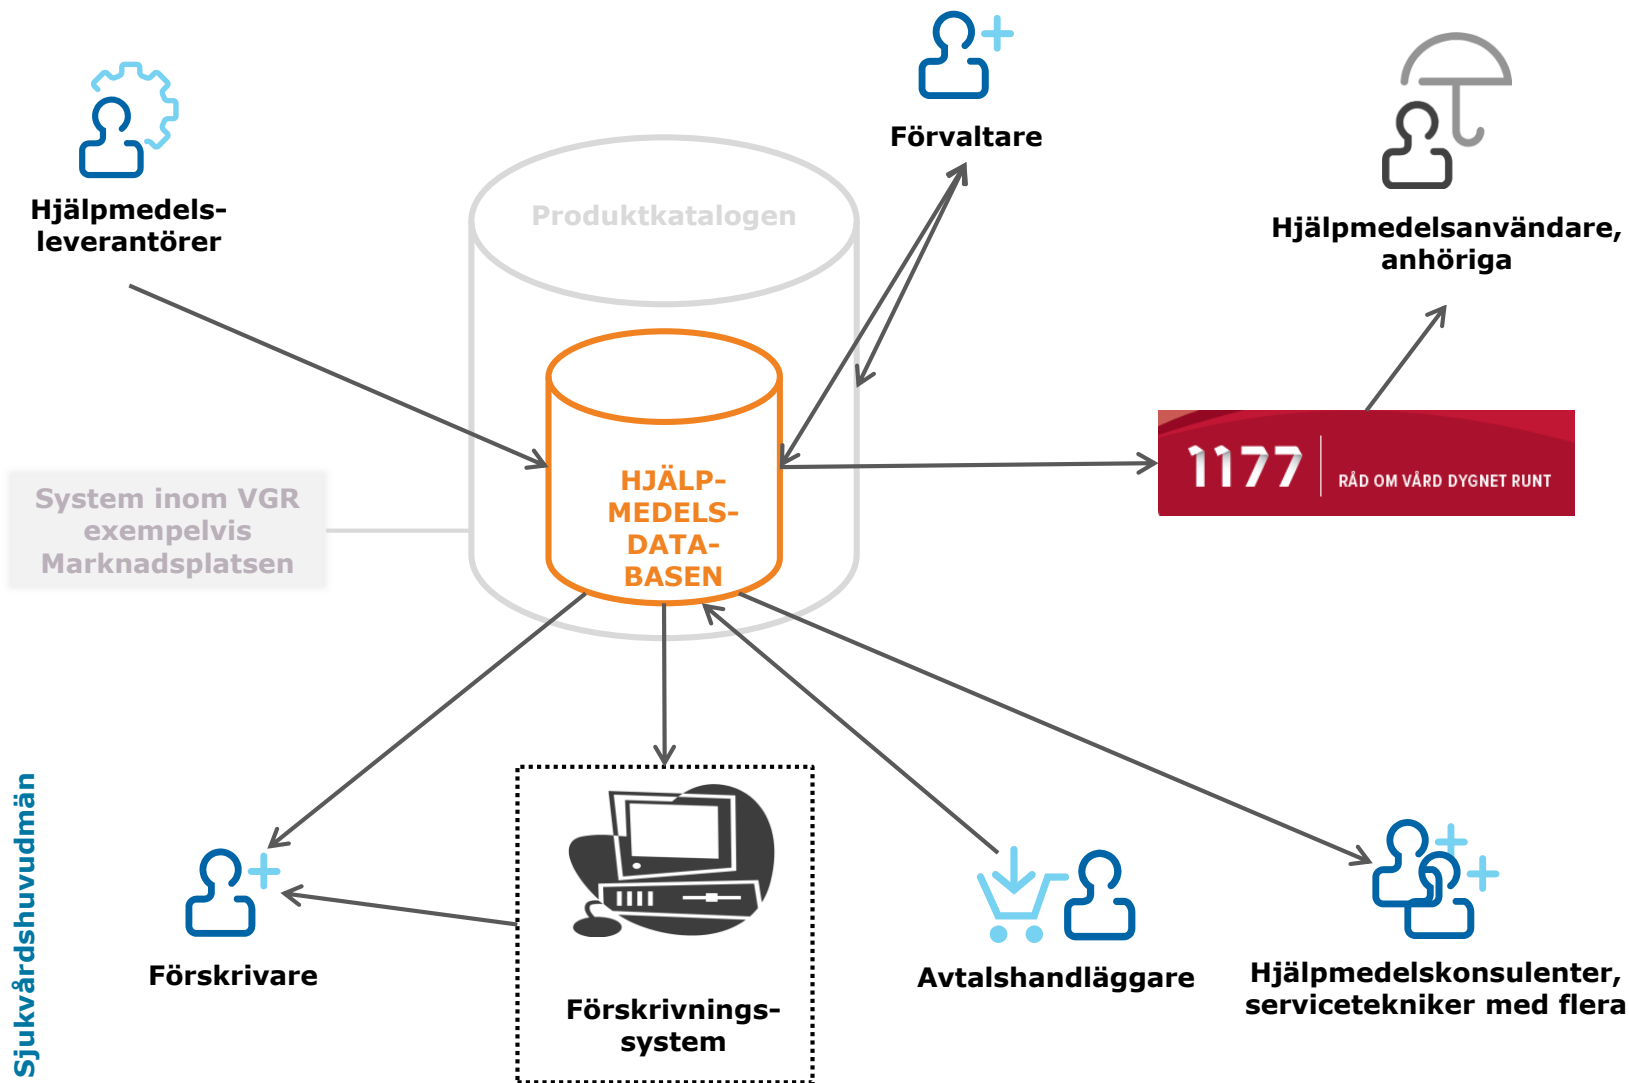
Förvaltare

Hjälpmedelsleverantörer

Produktkatalogen

Hjälpmedelsanvändare, anhöriga

HJÄLPMEDELSDATABASEN

1177 RÅD OM VÅRD DYGNET RUNT

System inom VGR exempelvis Marknadsplatsen

Sjukvårdshuvudmän

Förskrivare

Förskrivningssystem

Avtalshandläggare

Hjälpmedelskonsulenter, servicetekniker med flera